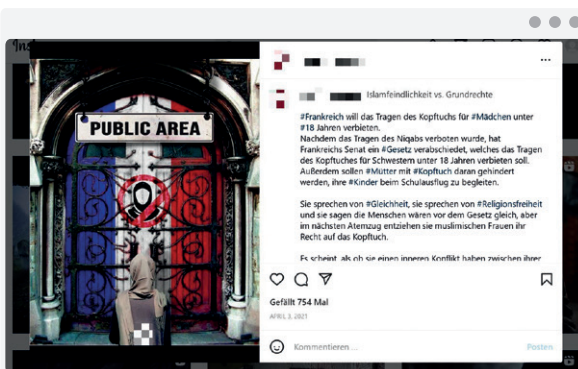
PUBLIC AREA

...

Islamfeindlichkeit vs. Grundrechte

#Frankreich will das Tragen des Kopftuchs für #Mädchen unter #18 Jahren verbieten.
Nachdem das Tragen des Niqabs verboten wurde, hat Frankreichs Senat ein #Gesetz verabschiedet, welches das Tragen des Kopftuches für Schwestern unter 18 Jahren verbieten soll. Außerdem sollen #Mütter mit #Kopftuch daran gehindert werden, ihre #Kinder beim Schulausflug zu begleiten.

Sie sprechen von #Gleichheit, sie sprechen von #Religionsfreiheit und sie sagen die Menschen wären vor dem Gesetz gleich, aber im nächsten Atemzug entziehen sie muslimischen Frauen ihr Recht auf das Kopftuch.

Es scheint, als ob sie einen inneren Konflikt haben zwischen ihrer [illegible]

Gefällt 754 Mal

APRIL 3, 2021

Kommentieren ...

Posten